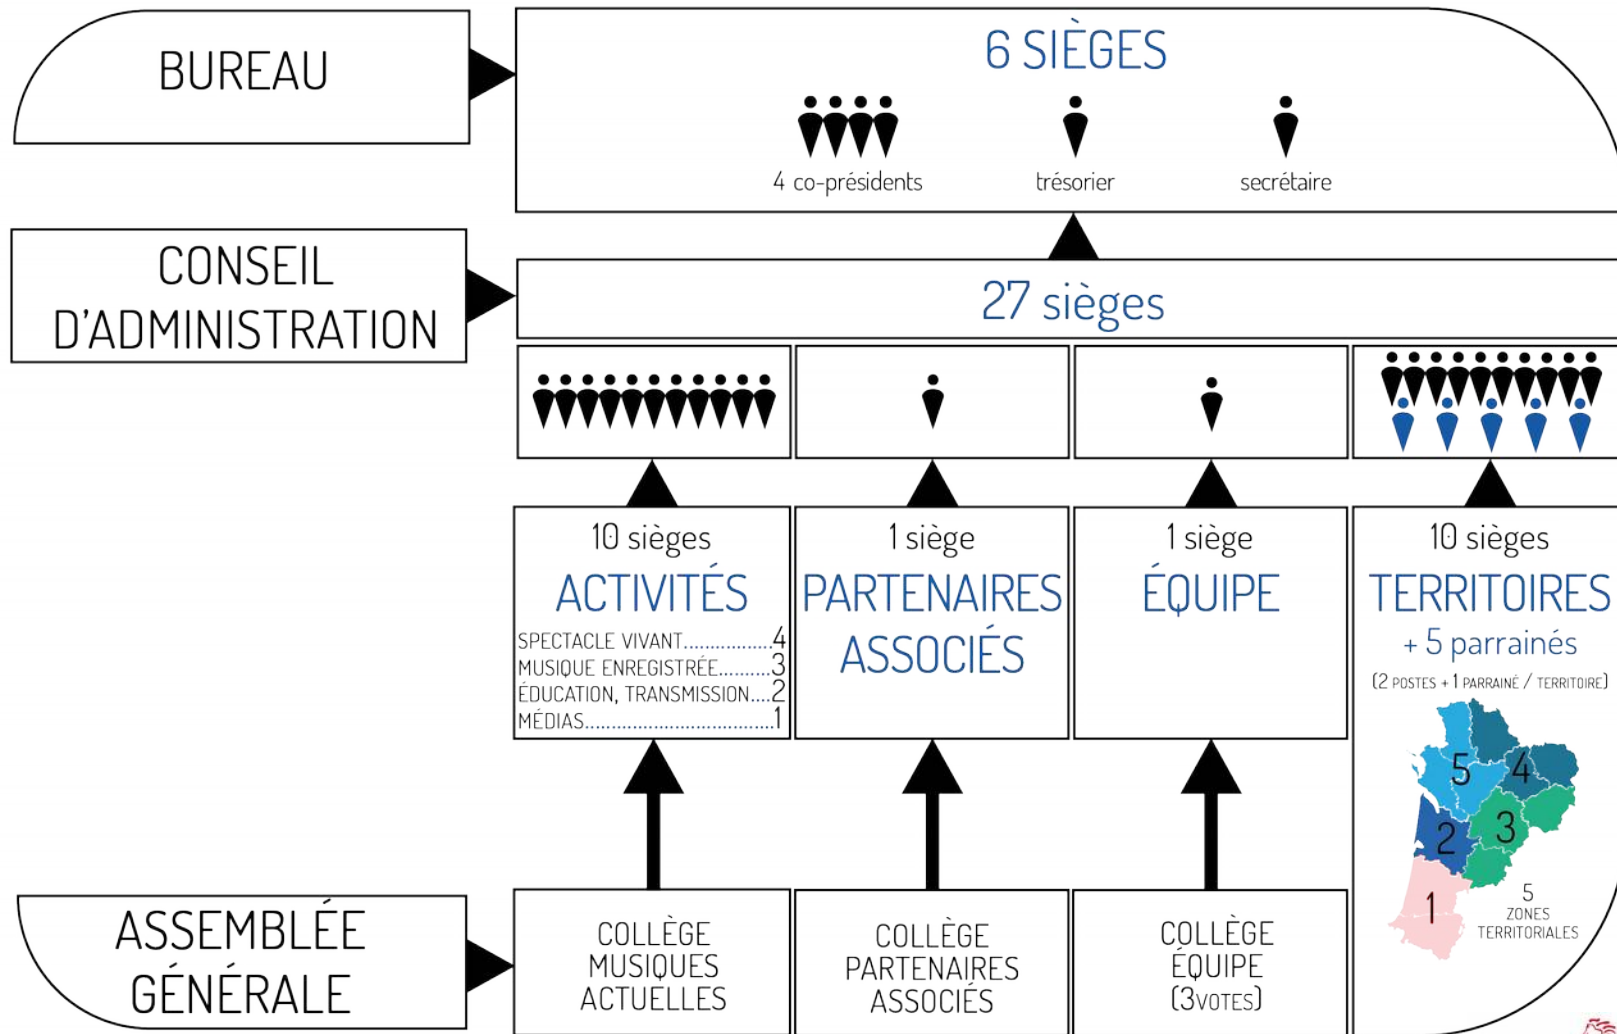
BUREAU

6 SIÈGES

4 co-présidents

trésorier

secrétaire

CONSEIL D'ADMINISTRATION

27 sièges

10 sièges
ACTIVITÉS
SPECTACLE VIVANT................4
MUSIQUE ENREGISTRÉE.........3
ÉDUCATION, TRANSMISSION....2
MÉDIAS.................................1

1 siège
PARTENAIRES ASSOCIÉS

1 siège
ÉQUIPE

10 sièges
TERRITOIRES
+ 5 parrainés
(2 POSTES + 1 PARRAINÉ / TERRITOIRE)

5
4
2
3
1

5 ZONES TERRITORIALES

ASSEMBLÉE GÉNÉRALE

COLLÈGE MUSIQUES ACTUELLES

COLLÈGE PARTENAIRES ASSOCIÉS

COLLÈGE ÉQUIPE (3VOTES)